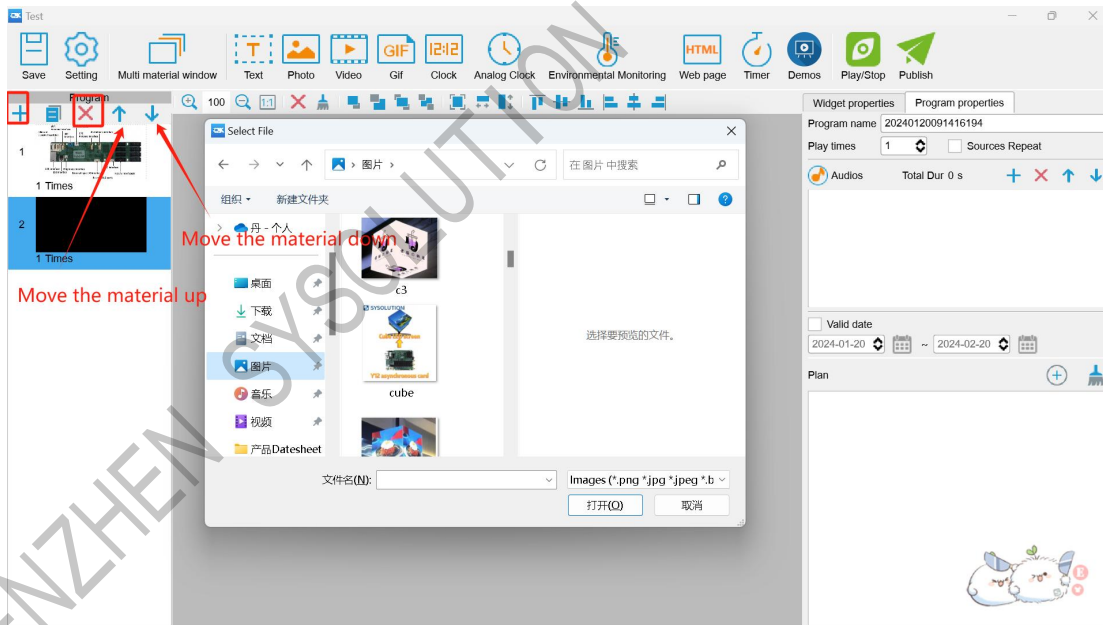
Test

Save Setting Multi material window Text Photo Video Gif Clock Analog Clock Environmental Monitoring Web page Timer Demos Play/Stop Publish

Program

100

1

1 Times

2

1 Times

Move the material up

Move the material down

Select File

图片 ›

在 图片 中搜索

组织 ▾ 新建文件夹

丹 - 个人

桌面

下载

文档

图片

音乐

视频

产品Datesheet

c3

SYSOLUTION

cube

选择要预览的文件。

文件名(N):

Images (*.png *.jpg *.jpeg *.b

打开(O)

取消

Widget properties Program properties

Program name 20240120091416194

Play times 1

Sources Repeat

Audios Total Dur 0 s

Valid date

2024-01-20 ~ 2024-02-20

Plan

SHENZHEN SYSOLUTION